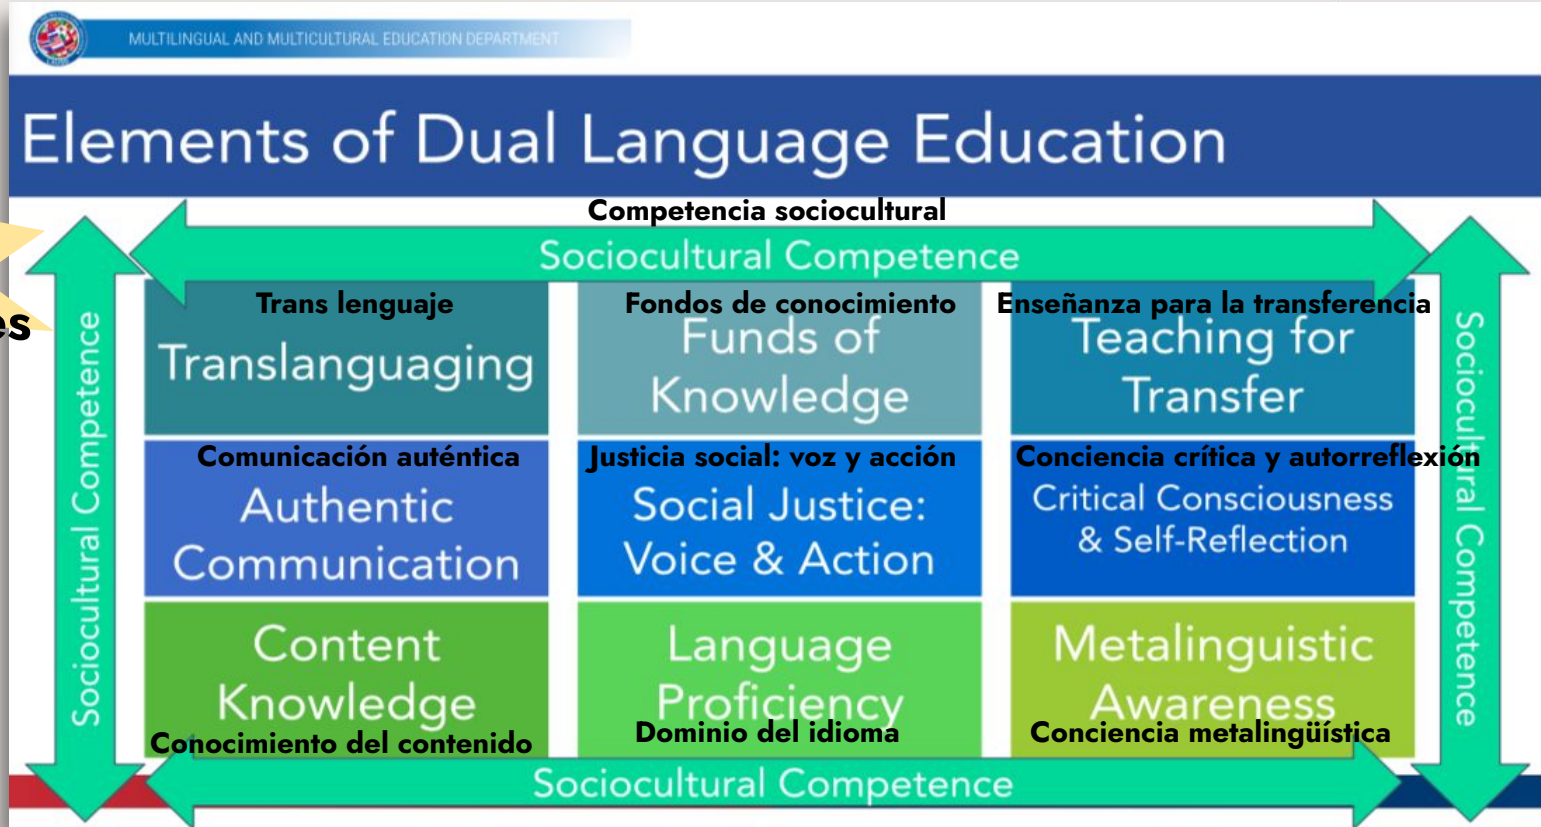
MULTILINGUAL AND MULTICULTURAL EDUCATION DEPARTMENT

Elements of Dual Language Education

Competencia sociocultural

Sociocultural Competence

es

Sociocultural Competence

Trans lenguaje
Translanguaging

Fondos de conocimiento
Funds of Knowledge

Enseñanza para la transferencia
Teaching for Transfer

Sociocultural Competence

Comunicación auténtica
Authentic Communication

Justicia social: voz y acción
Social Justice: Voice & Action

Conciencia crítica y autorreflexión
Critical Consciousness & Self-Reflection

Content Knowledge
Conocimiento del contenido

Language Proficiency
Dominio del idioma

Metalinguistic Awareness
Conciencia metalingüística

Sociocultural Competence